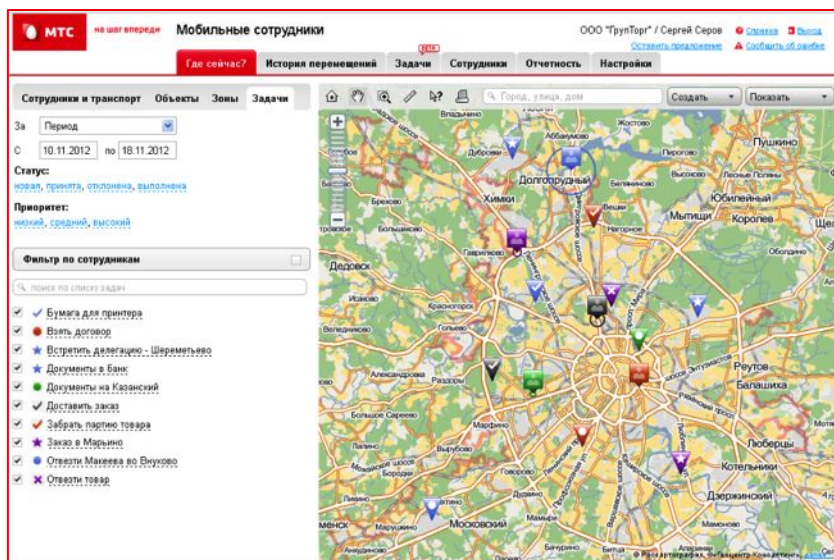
МТС на шаг впереди Мобильные сотрудники

ООО "ГрупТорг" / Сергей Серов Справка Выход
Оставить предложение Сообщить об ошибке

Где сейчас? История перемещений Задачи Сотрудники Отчетность Настройки

Сотрудники и транспорт Объекты Зоны Задачи

За Период
С 10.11.2012 по 18.11.2012

Статус:
новая, принята, отклонена, выполнена

Приоритет:
низкий, средний, высокий

Фильтр по сотрудникам

поиск по списку задач

Бумага для принтера
Взять договор
Встретить делегацию - Шереметьево
Документы в банк
Документы на Казанский
Доставить заказ
Забрать партию товара
Заказ в Марьино
Отвезти Макеева во Внуково
Отвезти товар

Город, улица, дом Создать Показать

Пушкино
Долгопрудный
Химки
Юбилейный
Мытищи
Королев
Дедовск
Реутов
Балашиха
Люберцы
Котельники
Дзержинский
Московский
Красногорск
Одинцово